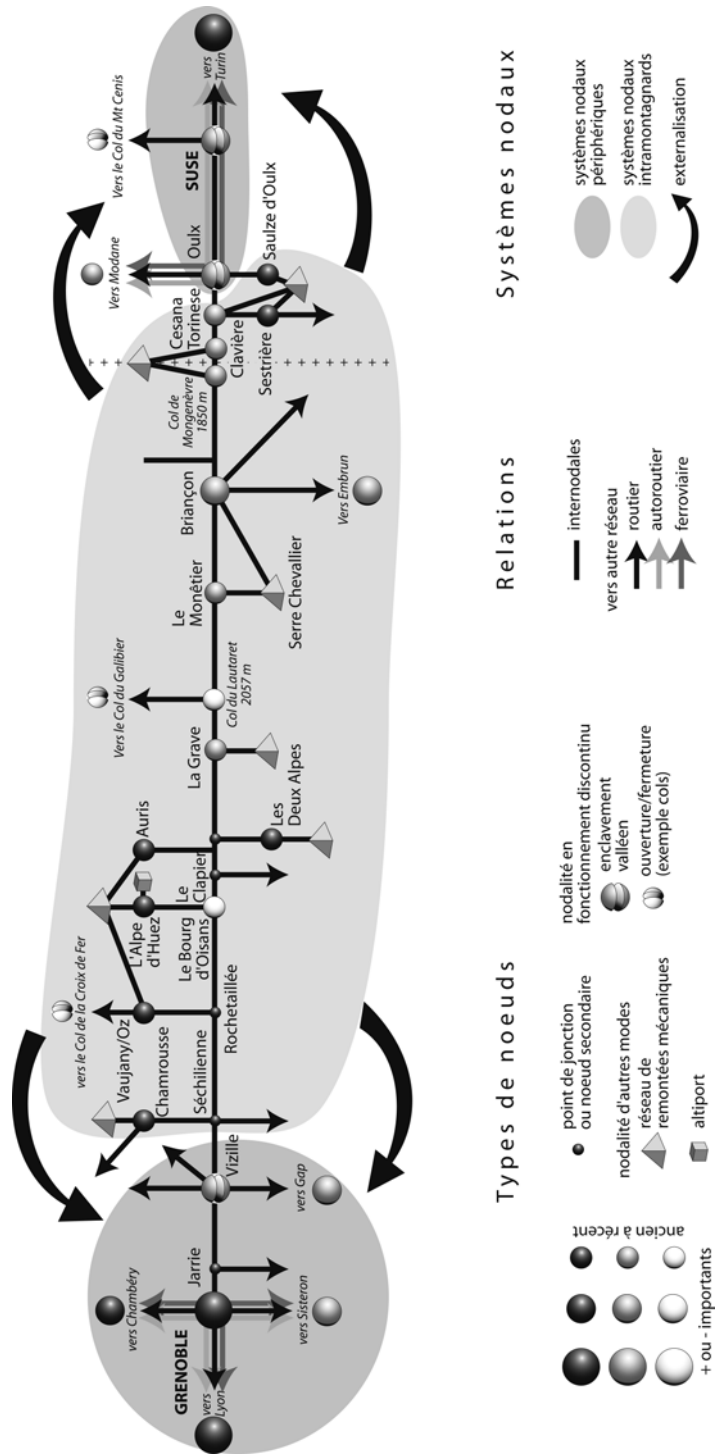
GRENOBLE
vers Lyon
vers Chambéry
vers Sisteron
Jarrie
Vizille
vers Gap
Chamrousse
Séchilienne
Vaujany/Oz
vers le Col de la Croix de Fer
Rochetaillée
L'Alpe d'Huez
Le Bourg d'Oisans
Auris
Le Clapier
Les Deux Alpes
La Grave
Col du Lautaret 2057 m
Vers le Col du Galibier
Le Monêtier
Serre Chevallier
Briançon
Vers Embrun
Col de Mongenèvre 1850 m
Clavière
Sestrière
Cesana Torinese
Oulx
Saulze d'Oulx
Vers Modane
SUSE
Vers le Col du Mt Cenis
vers Turin

+ ou - importants
ancien à récent

Types de noeuds
point de jonction ou noeud secondaire
nodalité d'autres modes
réseau de remontées mécaniques
altiport
nodalité en fonctionnement discontinu
enclavement valléen
ouverture/fermeture (exemple cols)

Relations
internodales
vers autre réseau
routier
autoroutier
ferroviaire

Systèmes nodaux
systèmes nodaux périphériques
systèmes nodaux intramontagnards
externalisation